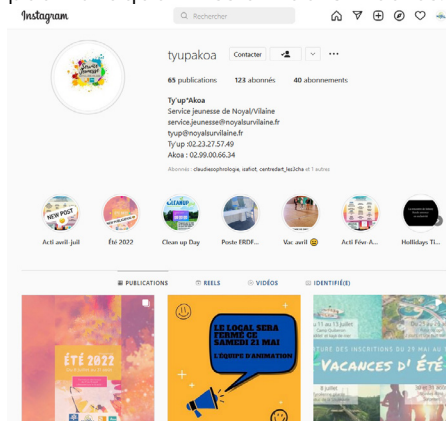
Instagram

Rechercher

tyupakoa

Contacter

65 publications 123 abonnés 40 abonnements

Ty'up"Akoa
Service jeunesse de Noyal/Vilaine
service.jeunesse@noyalsurvilaine.fr
tyup@noyalsurvilaine.fr
Ty'up :02.23.27.57.49
Akoa : 02.99.00.66.34

Abonné(e)s : claudiecophotologie, icefoot, centredart_lesfcha et 7 autres

NEW POST

Acti avril juil

Été 2022

Clean up Day

Poste ERDF...

Vac avril 😊

Acti Févr-A...

Hollidays Ti...

PUBLICATIONS

REELS

VIDÉOS

IDENTIFIÉ(E)

ÉTÉ 2022

LE LOCAL SERA FERMÉ CE SAMEDI 21 MAI
L'ÉQUIPE D'ANIMATION

11 au 15 juillet

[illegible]

TURE DES INSCRIPTIONS DU 29 MAI AU

Vacances d' Été